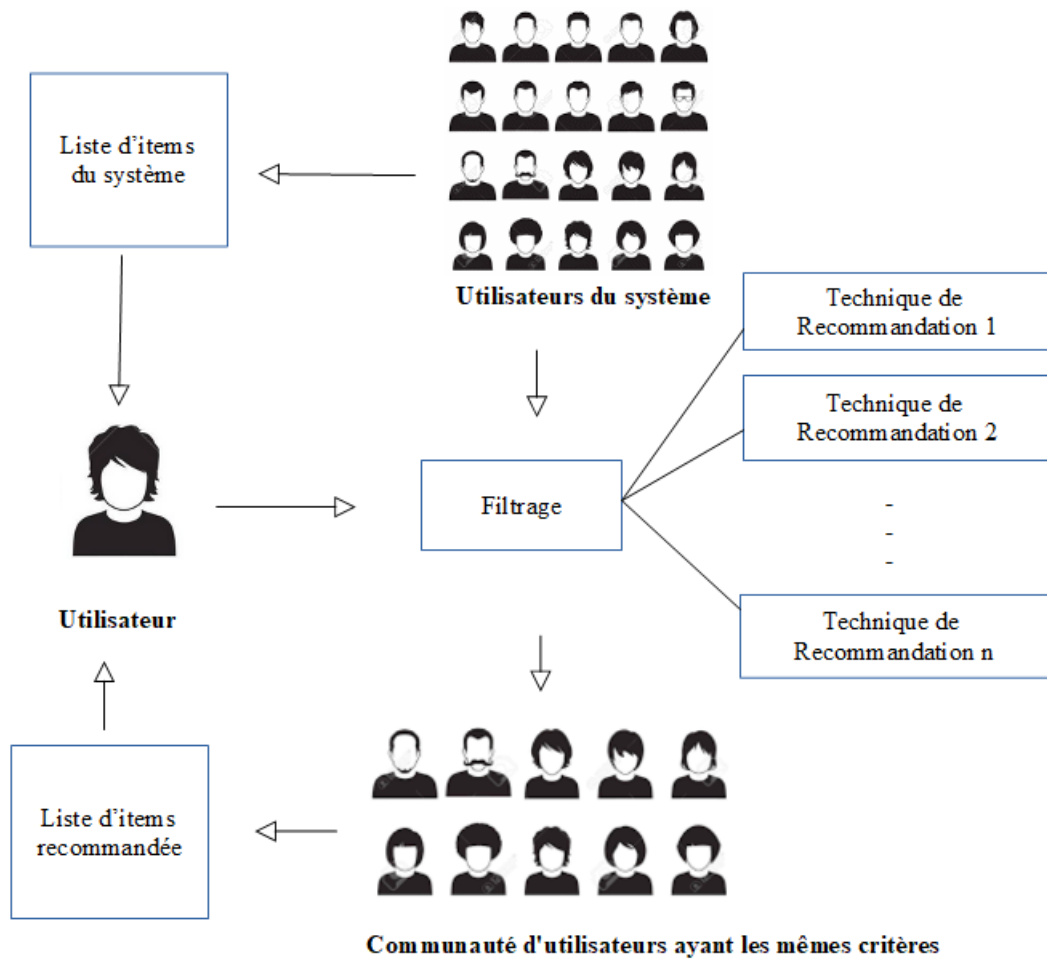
Liste d'items du système

Utilisateurs du système

Technique de Recommandation 1

Technique de Recommandation 2

Utilisateur

Filtrage

-
-
-

Technique de Recommandation n

Liste d'items recommandée

Communauté d'utilisateurs ayant les mêmes critères